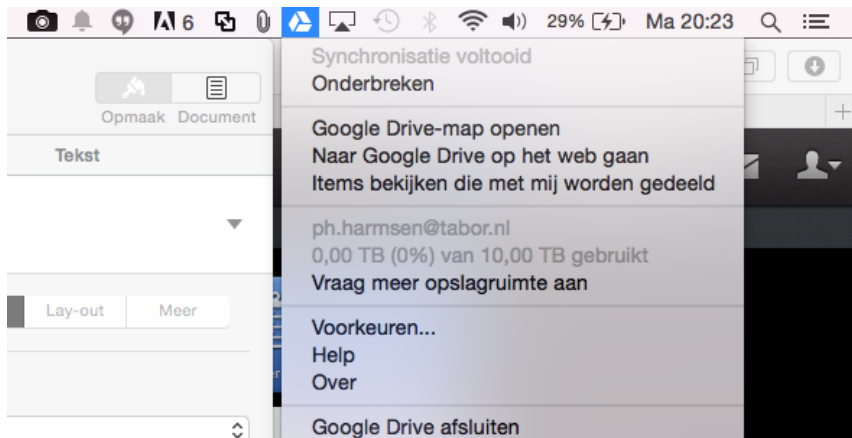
6 29% Ma 20:23

Opmaak Document

Tekst

Lay-out Meer

Synchronisatie voltooid
Onderbreken

Google Drive-map openen
Naar Google Drive op het web gaan
Items bekijken die met mij worden gedeeld

ph.harmsen@tabor.nl
0,00 TB (0%) van 10,00 TB gebruikt
Vraag meer opslagruimte aan

Voorkeuren...
Help
Over

Google Drive afsluiten